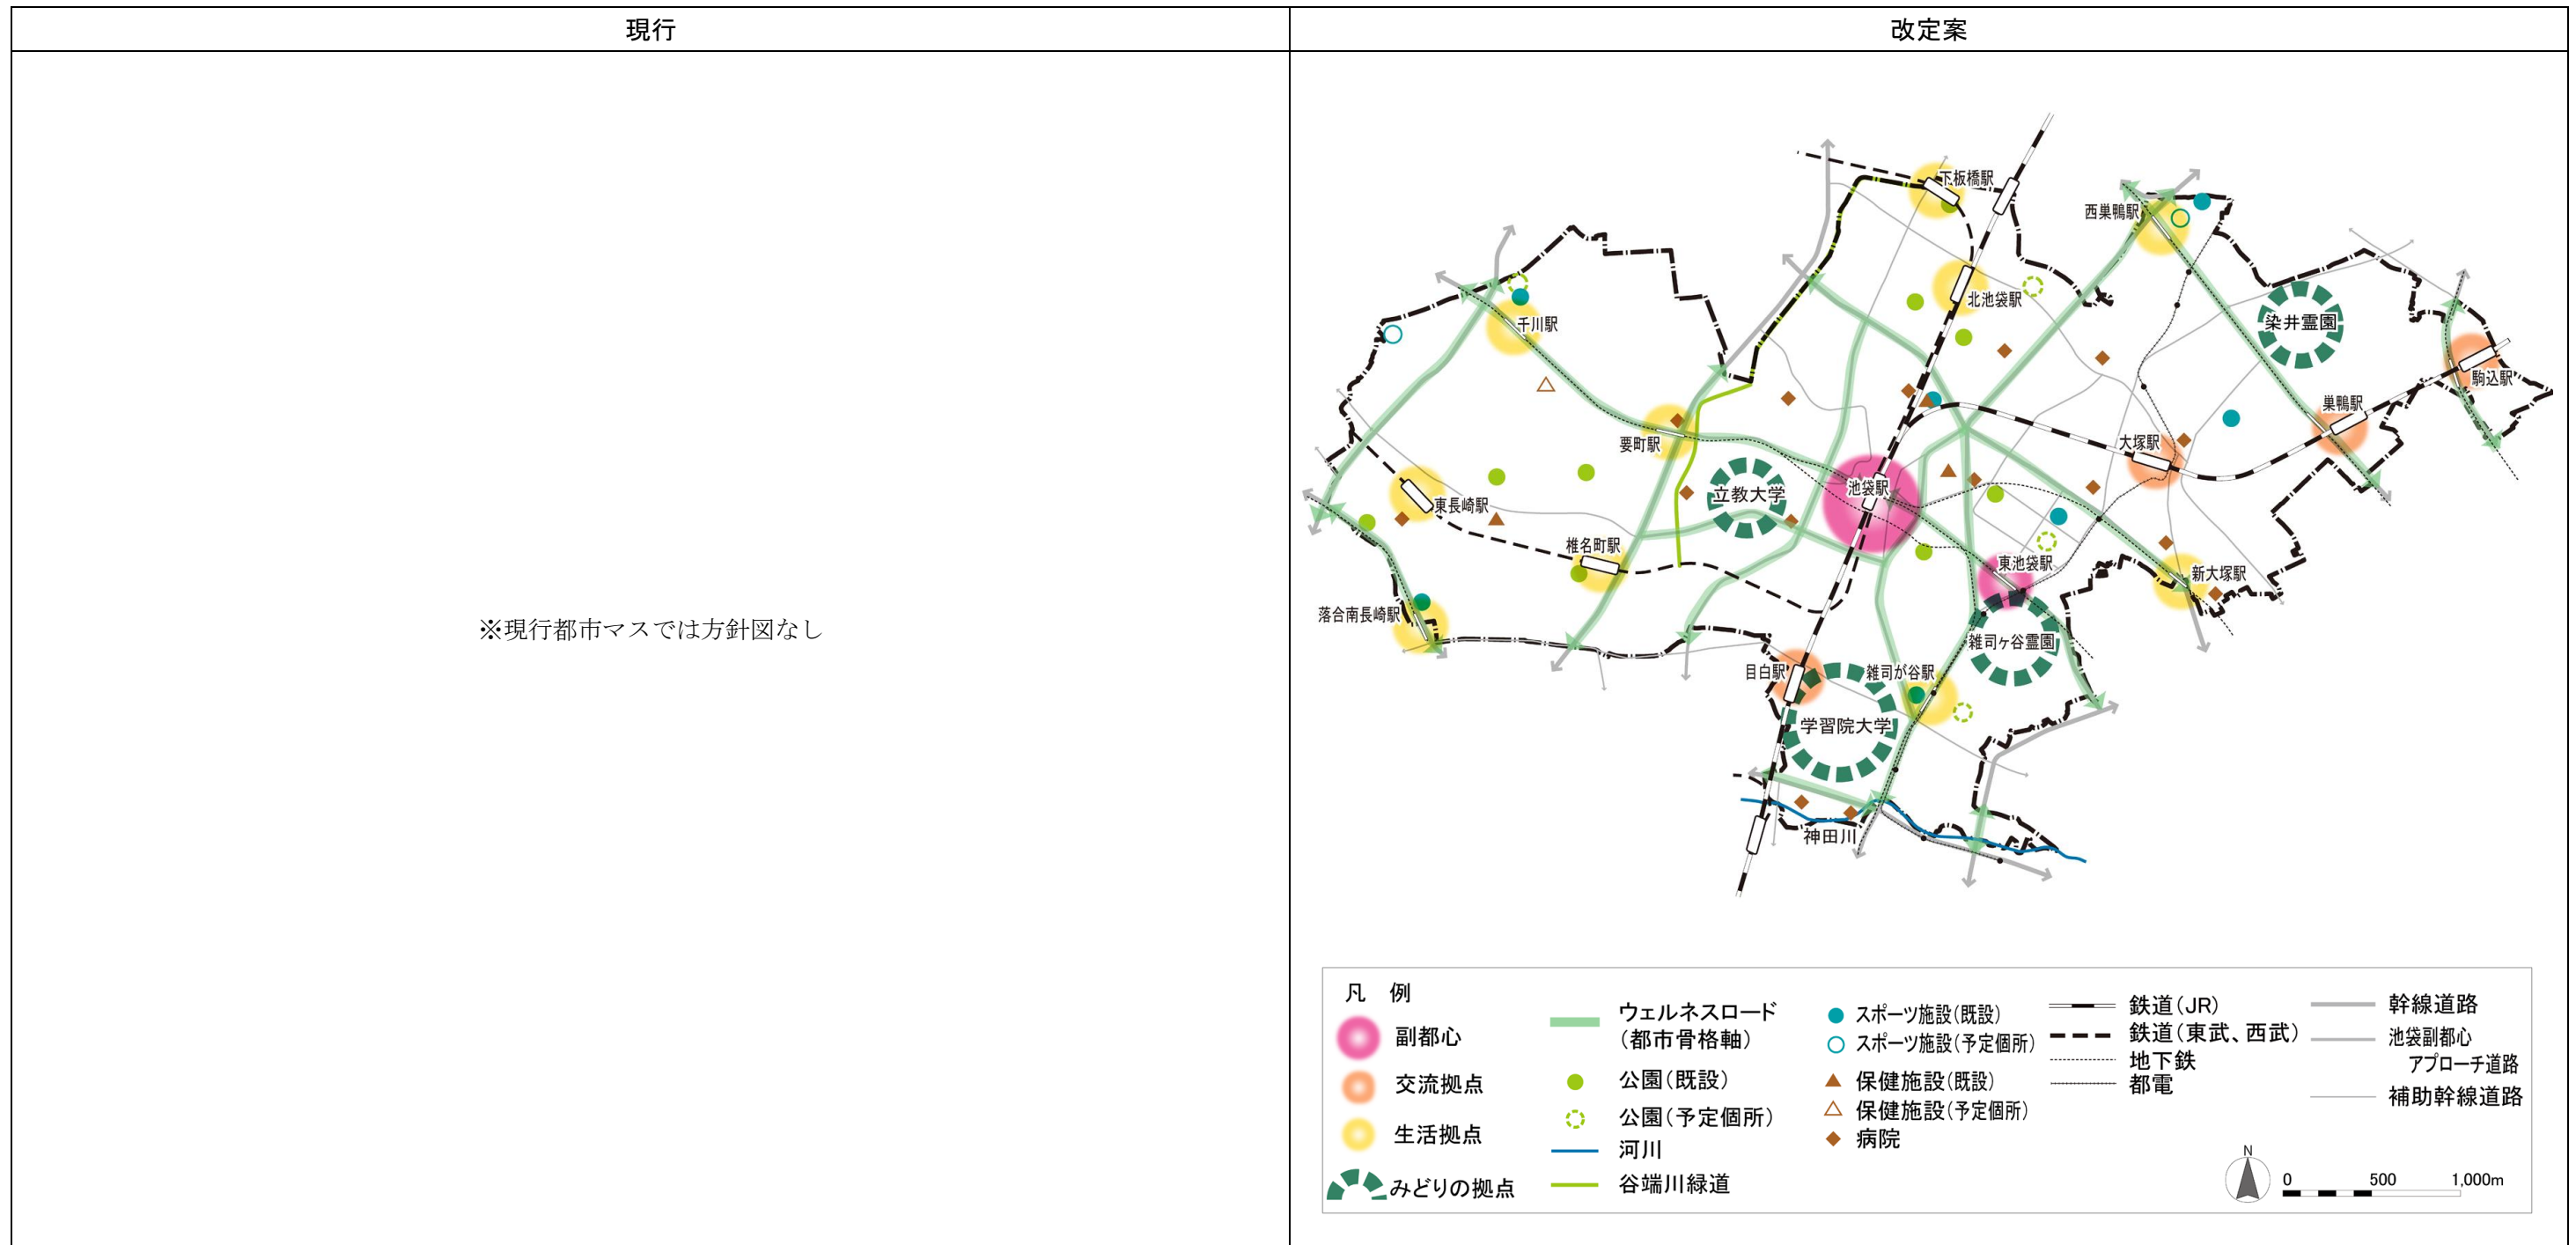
| 現行 | 改定案 |
|---|---|
| ※現行都市マスでは方針図なし | |

下板橋駅
西巣鴨駅
北池袋駅
千川駅
染井霊園
駒込駅
巣鴨駅
要町駅
大塚駅
立教大学
池袋駅
東長崎駅
椎名町駅
東池袋駅
新大塚駅
落合南長崎駅
雑司ヶ谷霊園
目白駅
雑司が谷駅
学習院大学
神田川

凡例
副都心
交流拠点
生活拠点
みどりの拠点
ウェルネスロード（都市骨格軸）
公園（既設）
公園（予定個所）
河川
谷端川緑道
スポーツ施設（既設）
スポーツ施設（予定個所）
保健施設（既設）
保健施設（予定個所）
病院
鉄道（JR）
鉄道（東武、西武）
地下鉄
都電
幹線道路
池袋副都心アプローチ道路
補助幹線道路
N
0 500 1,000m